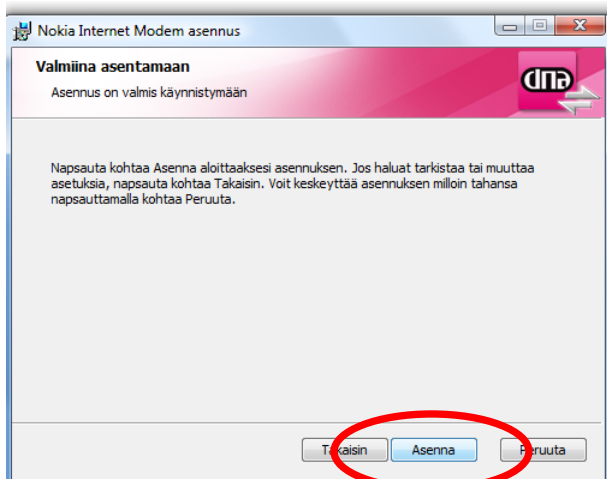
Nokia Internet Modem asennus

Valmiina asentamaan

Asennus on valmis käynnistymään

dna

Napsauta kohtaa Asenna aloittaaksesi asennuksen. Jos haluat tarkistaa tai muuttaa asetuksia, napsauta kohtaa Takaisin. Voit keskeyttää asennuksen milloin tahansa napsauttamalla kohtaa Peruuta.

Takaisin Asenna Peruuta